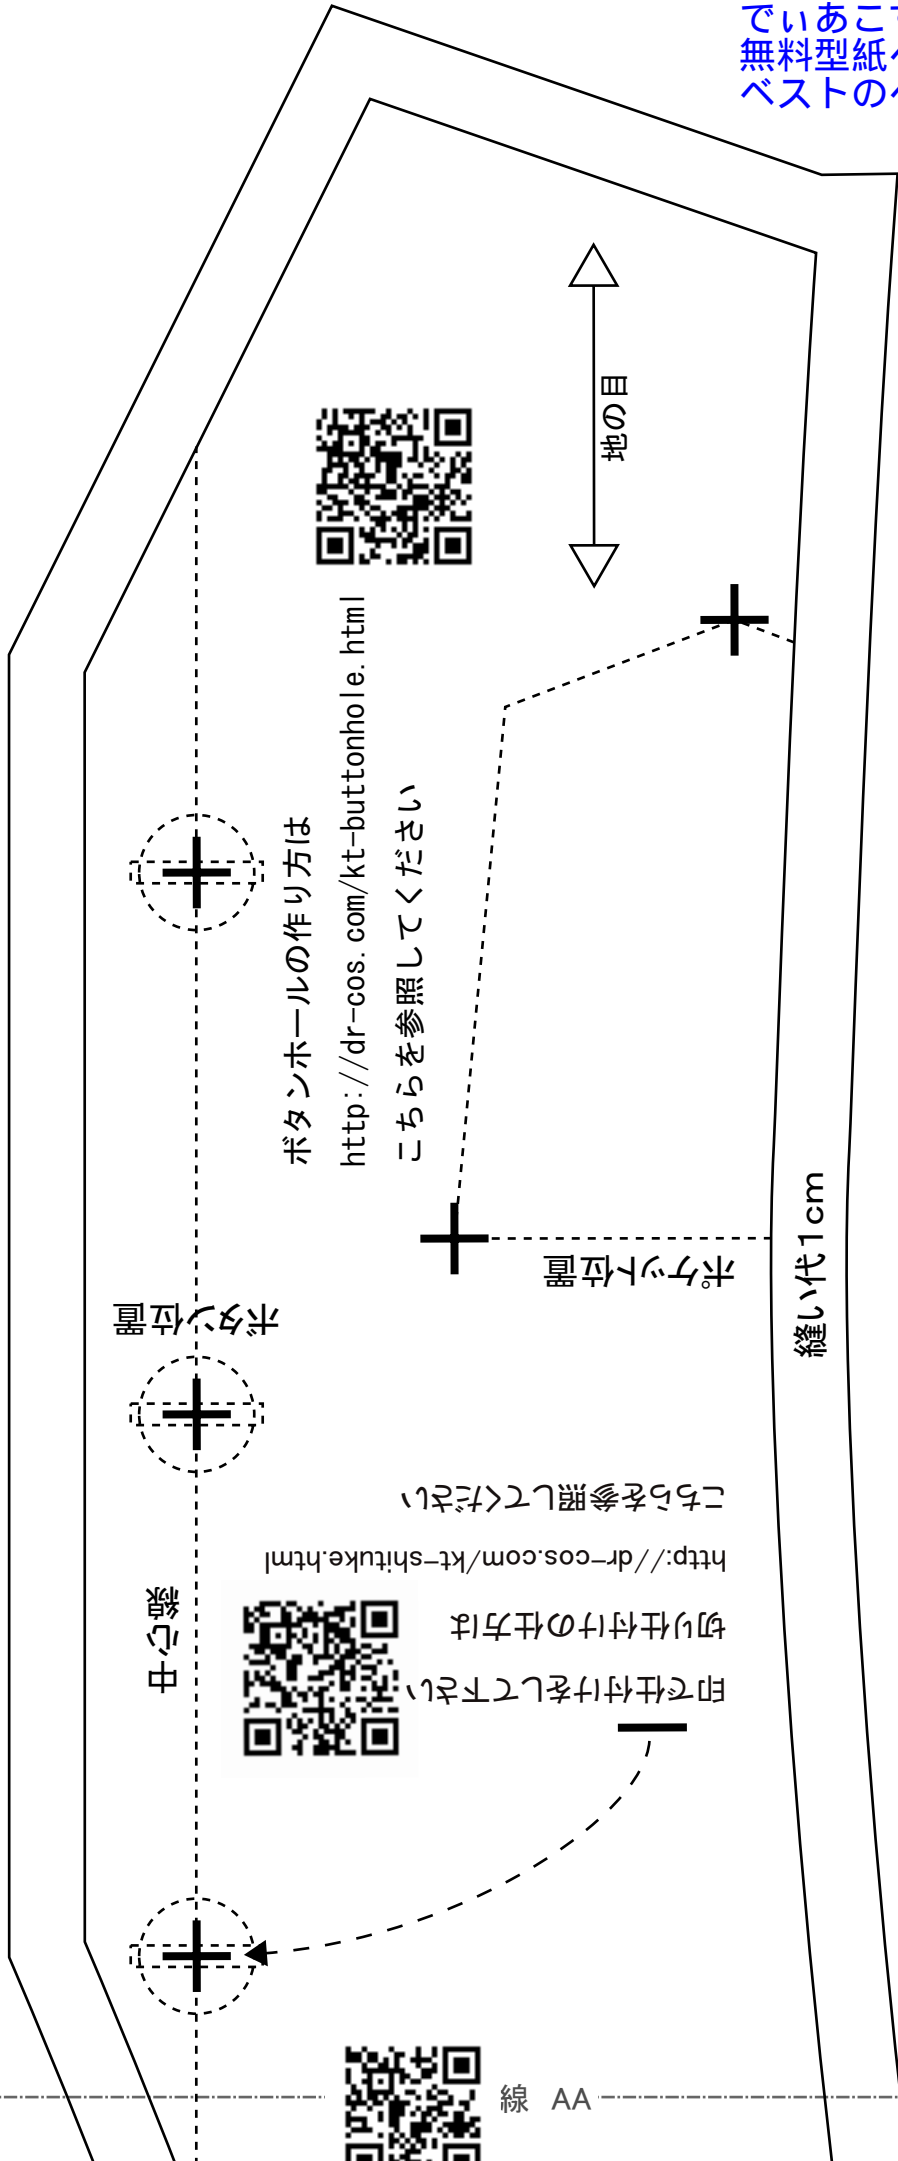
でぃあこ
無料型紙
ベストの

地の目

ボタンホールの作り方は
http://dr-cos.com/kt-buttonhole.html
こちらを参照してください

ポケット位置

縫い代1cm

ボタン位置

こちらを参照してください
http://dr-cos.com/kt-shitsuke.html
切り仕付けの仕方は
印で仕付けをして下さい

中心線

線 AA